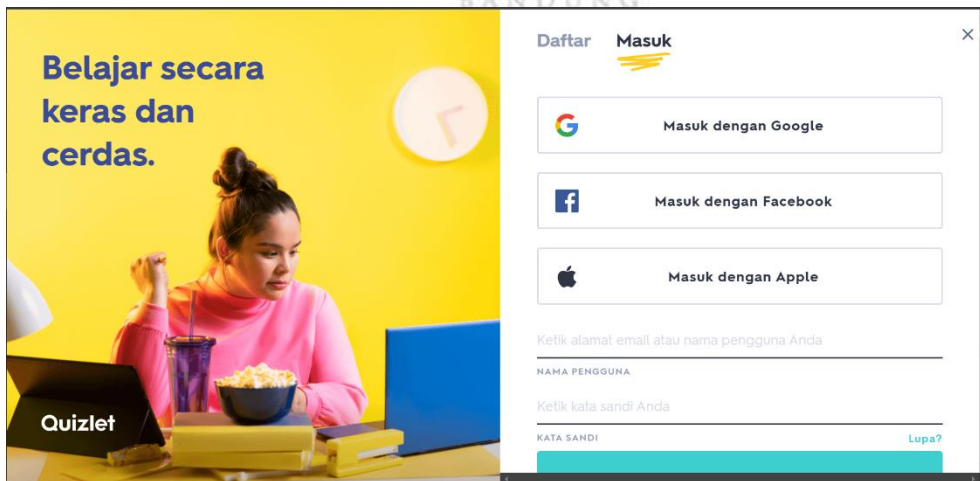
BANDUNG

Belajar secara keras dan cerdas.

Quizlet

Daftar Masuk

×

Masuk dengan Google

Masuk dengan Facebook

Masuk dengan Apple

Ketik alamat email atau nama pengguna Anda

NAMA PENGGUNA

Ketik kata sandi Anda

KATA SANDI

Lupa?